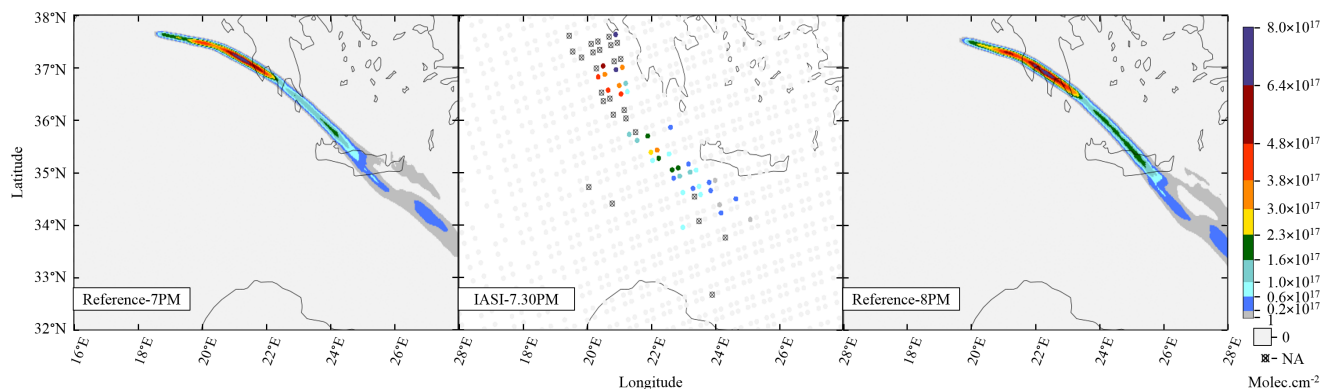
38°N
37°N
36°N
35°N
34°N
33°N
32°N
Latitude

Reference-7PM

16°E 18°E 20°E 22°E 24°E 26°E 28°E

IASI-7.30PM

18°E 20°E 22°E 24°E 26°E 28°E

Reference-8PM

18°E 20°E 22°E 24°E 26°E 28°E

Longitude

$8.0{\times}10^{17}$
$6.4{\times}10^{17}$
$4.8{\times}10^{17}$
$3.8{\times}10^{17}$
$3.0{\times}10^{17}$
$2.3{\times}10^{17}$
$1.6{\times}10^{17}$
$1.0{\times}10^{17}$
$0.6{\times}10^{17}$
$0.2{\times}10^{17}$
0
NA
Molec.cm$^{-2}$